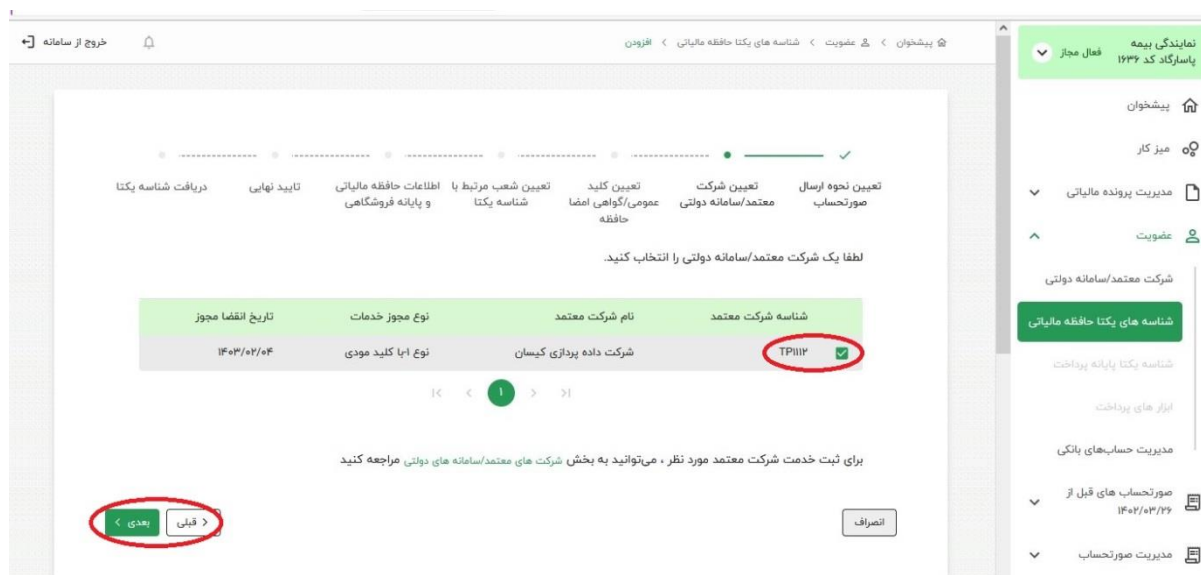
نمایندگی بیمه پاسارگاد کد ۱۶۳۶ فعال مجاز

پیشخوان
میز کار
مدیریت پرونده مالیاتی
عضویت
شرکت معتمد/سامانه دولتی
شناسه های یکتا حافظه مالیاتی
شناسه یکتا پایانه پرداخت
ابزار های پرداخت
مدیریت حساب‌های بانکی
صورتحساب های قبل از ۱۴۰۲/۰۳/۲۶
مدیریت صورتحساب

پیشخوان > عضویت > شناسه های یکتا حافظه مالیاتی > افزودن

خروج از سامانه

تعیین نحوه ارسال صورتحساب
تعیین شرکت معتمد/سامانه دولتی
تعیین کلید عمومی/گواهی امضا حافظه
تعیین شعب مرتبط با شناسه یکتا
اطلاعات حافظه مالیاتی و پایانه فروشگاهی
تایید نهایی
دریافت شناسه یکتا

لطفا یک شرکت معتمد/سامانه دولتی را انتخاب کنید.

| شناسه شرکت معتمد | نام شرکت معتمد | نوع مجوز خدمات | تاریخ انقضا مجوز |
|---|---|---|---|
| TP۱۱۱۲ | شرکت داده پردازی کیسان | نوع ۱-با کلید مودی | ۱۴۰۳/۰۲/۰۴ |

1

برای ثبت خدمت شرکت معتمد مورد نظر ، می‌توانید به بخش شرکت های معتمد/سامانه های دولتی مراجعه کنید

انصراف
قبلی
بعدی